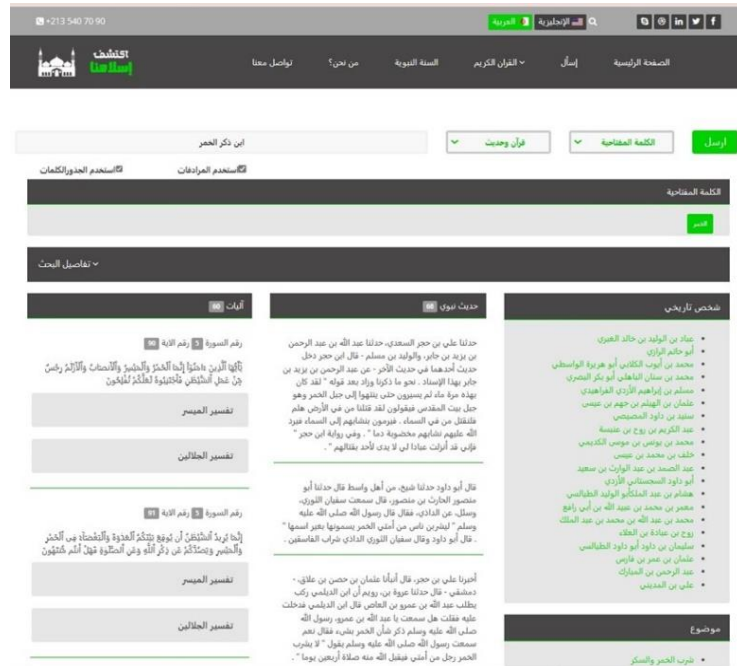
+213 540 70 90

العربية الإنجليزية

اكتشف إسلاما

الصفحة الرئيسية إسأل القرآن الكريم السنة النبوية من نحن؟ تواصل معنا

ارسل الكلمة المفتاحية قرآن وحديث ابن ذكر الخمر

استخدم المرادفات استخدم الجذورالكلمات

الكلمة المفتاحية

الخمر

تفاصيل البحث

شخص تاريخي

- عباد بن الوليد بن خالد الغبري
- أبو حاتم الرازي
- محمد بن أيوب الكلابي أبو هريرة الواسطي
- محمد بن سنان الباهلي أبو بكر البصري
- مسلم بن إبراهيم الأزدي الفراهيدي
- عثمان بن الهيثم بن جهم بن عيسى
- سليم بن داود المصيصي
- عبد الكريم بن روح بن عنبسة
- محمد بن يونس بن موسى الكديمي
- خلف بن محمد بن عيسى
- عبد الصمد بن عبد الوارث بن سعيد
- أبو داود السجستاني الأزدي
- هشام بن عبد الملك أبو الوليد الطيالسي
- معمر بن محمد بن عبيد الله بن أبي رافع
- محمد بن عبد الله بن محمد بن عبد الملك
- روح بن عبادة بن العلاء
- سليمان بن داود أبو داود الطيالسي
- عثمان بن عمر بن فارس
- عبد الرحمن بن المبارك
- علي بن المديني

موضوع

- شرب الخمر والسكر

حديث نبوي 68

حدثنا علي بن حجر السعدي، حدثنا عبد الله بن عبد الرحمن بن يزيد بن جابر، والوليد بن مسلم - قال ابن حجر دخل حديث أحدهما في حديث الآخر - عن عبد الرحمن بن يزيد بن جابر بهذا الإسناد . نحو ما ذكرنا وزاد بعد قوله " لقد كان بهذه مرة ماء ثم يسيرون حتى ينتهوا إلى جبل الخمر وهو جبل بيت المقدس فيقولون لقد قتلنا من في الأرض هلم فلنقتل من في السماء . فيرمون بنشابهم إلى السماء فيرد الله عليهم نشابهم مخضوبة دما " . وفي رواية ابن حجر " فإني قد أنزلت عبادا لي لا يدي لأحد بقتالهم " .

قال أبو داود حدثنا شيخ، من أهل واسط قال حدثنا أبو منصور الحارث بن منصور، قال سمعت سفيان الثوري، وسئل، عن الداذي، فقال قال رسول الله صلى الله عليه وسلم " ليشربن ناس من أمتي الخمر يسمونها بغير اسمها " . قال أبو داود وقال سفيان الثوري الداذي شراب الفاسقين .

أخبرنا علي بن حجر، قال أنبأنا عثمان بن حصن بن علاق، - دمشقي - قال حدثنا عروة بن، رويم أن ابن الديلمي ركب يطلب عبد الله بن عمرو بن العاص قال ابن الديلمي فدخلت عليه فقلت هل سمعت يا عبد الله بن عمرو، رسول الله صلى الله عليه وسلم ذكر شأن الخمر بشىء فقال نعم سمعت رسول الله صلى الله عليه وسلم يقول " لا يشرب الخمر رجل من أمتي فيقبل الله منه صلاة أربعين يوما " .

آيات 60

رقم السورة 5 رقم الآية 90

يَٰٓأَيُّهَا ٱلَّذِينَ ءَامَنُوٓا۟ إِنَّمَا ٱلْخَمْرُ وَٱلْمَيْسِرُ وَٱلْأَنصَابُ وَٱلْأَزْلَٰمُ رِجْسٌ مِّنْ عَمَلِ ٱلشَّيْطَٰنِ فَٱجْتَنِبُوهُ لَعَلَّكُمْ تُفْلِحُونَ

تفسير الميسر

تفسير الجلالين

رقم السورة 5 رقم الآية 91

إِنَّمَا يُرِيدُ ٱلشَّيْطَٰنُ أَن يُوقِعَ بَيْنَكُمُ ٱلْعَدَٰوَةَ وَٱلْبَغْضَآءَ فِى ٱلْخَمْرِ وَٱلْمَيْسِرِ وَيَصُدَّكُمْ عَن ذِكْرِ ٱللَّهِ وَعَنِ ٱلصَّلَوٰةِ فَهَلْ أَنتُم مُّنتَهُونَ

تفسير الميسر

تفسير الجلالين